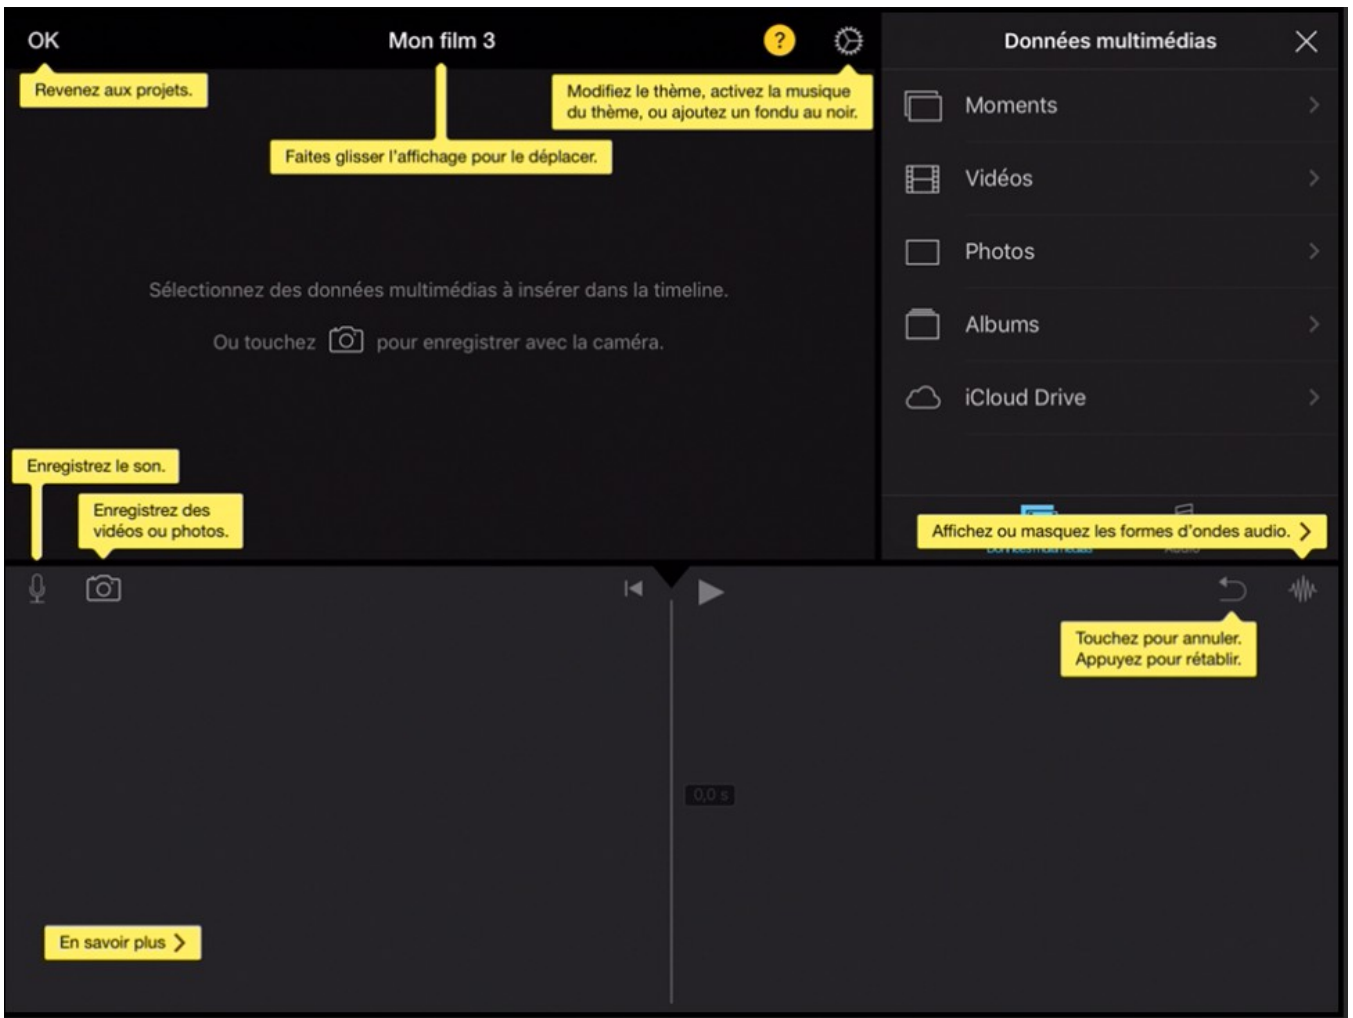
OK

Mon film 3

?

Données multimédias

Revenez aux projets.

Modifiez le thème, activez la musique du thème, ou ajoutez un fondu au noir.

Faites glisser l'affichage pour le déplacer.

Moments

Vidéos

Photos

Albums

iCloud Drive

Sélectionnez des données multimédias à insérer dans la timeline.

Ou touchez pour enregistrer avec la caméra.

Enregistrez le son.

Enregistrez des vidéos ou photos.

Affichez ou masquez les formes d'ondes audio.

Touchez pour annuler. Appuyez pour rétablir.

0,0 s

En savoir plus